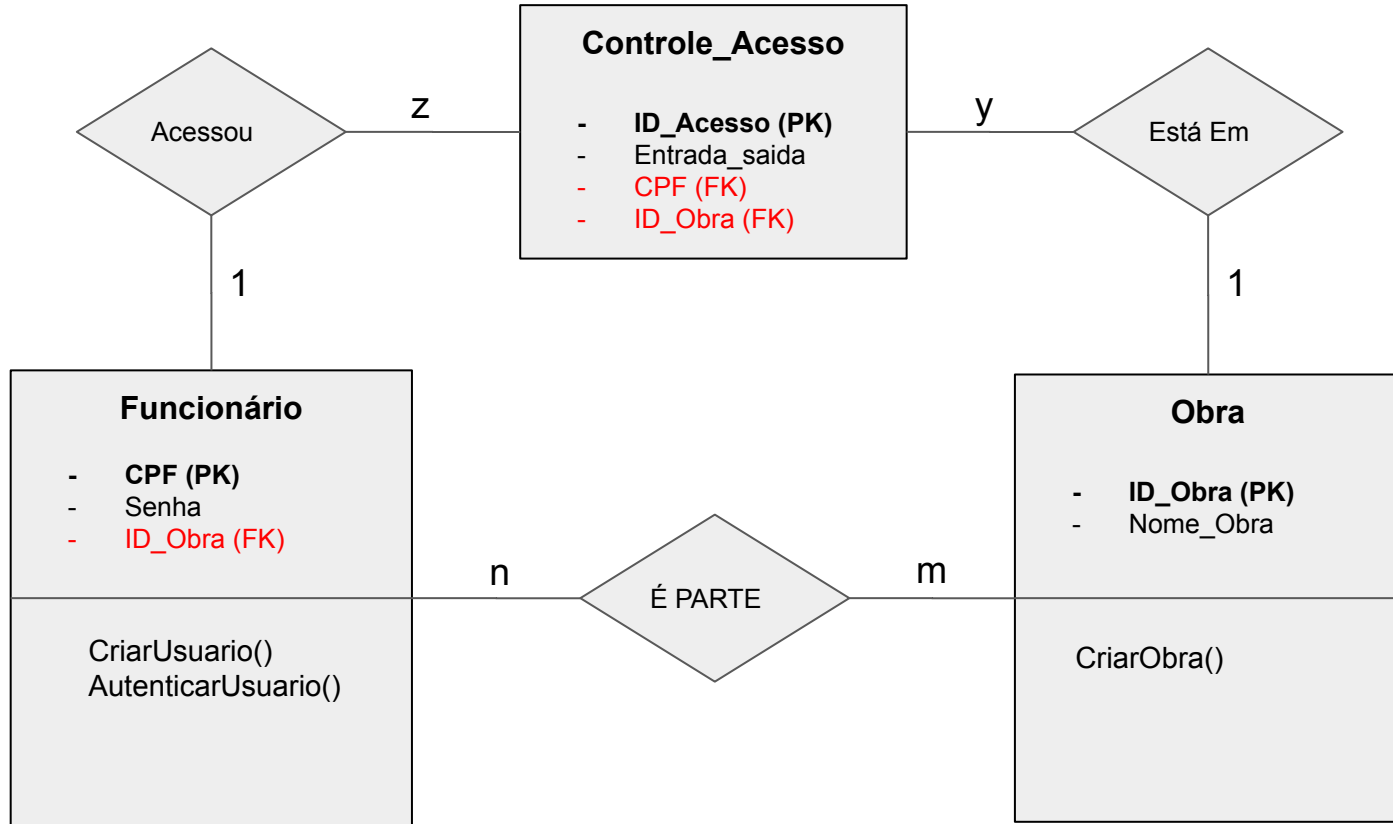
Acessou

z

Controle_Acesso

- ID_Acesso (PK)
- Entrada_saida
- CPF (FK)
- ID_Obra (FK)

y

Está Em

1

1

Funcionário

- CPF (PK)
- Senha
- ID_Obra (FK)

CriarUsuario()
AutenticarUsuario()

n

É PARTE

m

Obra

- ID_Obra (PK)
- Nome_Obra

CriarObra()